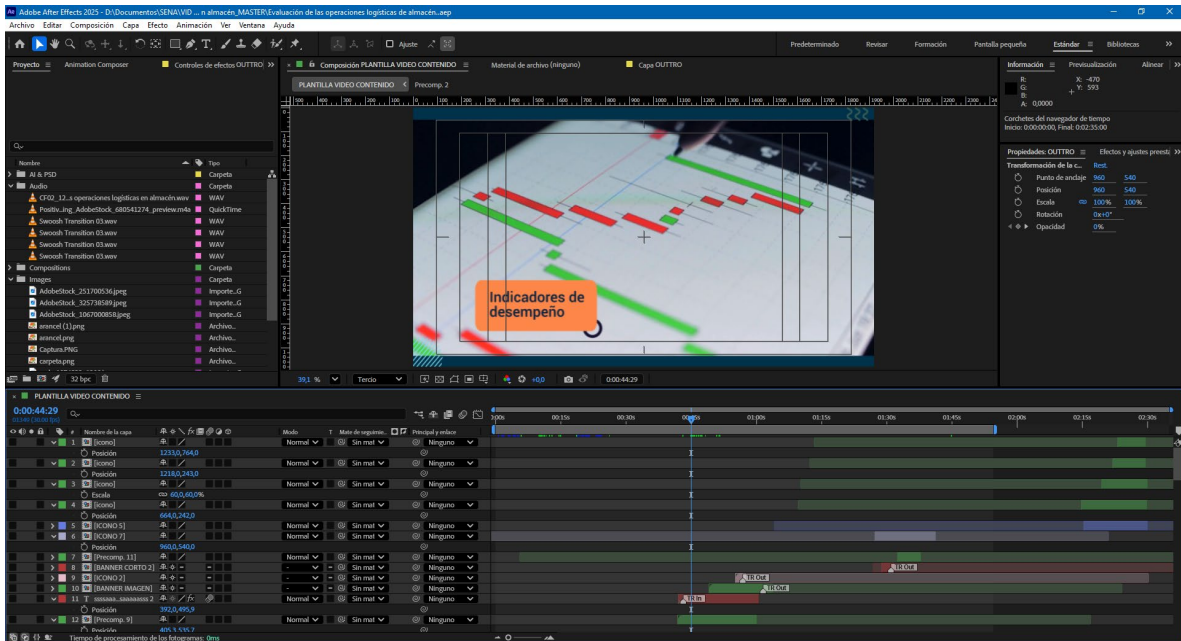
Adobe After Effects 2025 - D:\Documentos\SENA\VID ... n almacén_MASTER\Evaluación de las operaciones logísticas de almacén..aep

Archivo Editar Composición Capa Efecto Animación Ver Ventana Ayuda

Ajuste

Predeterminado Revisar Formación Pantalla pequeña Estándar Bibliotecas

Proyecto Animation Composer Controles de efectos OUTTRO

Composición PLANTILLA VIDEO CONTENIDO Material de archivo (ninguno) Capa OUTTRO

PLANTILLA VIDEO CONTENIDO Precomp. 2

Información Previsualización Alinear

R:
G:
B:
A: 0,0000

X: -470
Y: 593

Corchetes del navegador de tiempo
Inicio: 0:00:00:00, Final: 0:02:35:00

Propiedades: OUTTRO Efectos y ajustes preest

Transformación de la c... Rest.
Punto de anclaje 960 540
Posición 960 540
Escala 100% 100%
Rotación 0x+0°
Opacidad 0%

| Nombre | Tipo |
|---|---|
| AI & PSD | Carpeta |
| Audio | Carpeta |
| CF02_12...s operaciones logísticas en almacén.wav | WAV |
| Positiv...ing_AdobeStock_680541274_preview.m4a | QuickTime |
| Swoosh Transition 03.wav | WAV |
| Swoosh Transition 03.wav | WAV |
| Swoosh Transition 03.wav | WAV |
| Swoosh Transition 03.wav | WAV |
| Compositions | Carpeta |
| Images | Carpeta |
| AdobeStock_251700536.jpeg | Importe...G |
| AdobeStock_325738589.jpeg | Importe...G |
| AdobeStock_1067000858.jpeg | Importe...G |
| arancel (1).png | Archivo... |
| arancel.png | Archivo... |
| Captura.PNG | Archivo... |
| carpeta.png | Archivo... |

32 bpc

Indicadores de desempeño

39,1 % Tercio +0,0 0:00:44:29

PLANTILLA VIDEO CONTENIDO

0:00:44:29
01349 (30.00 fps)

0:00s 00:15s 00:30s 00:45s 01:00s 01:15s 01:30s 01:45s 02:00s 02:15s 02:30s

| # | Nombre de la capa | Modo | Mate de seguimie... | Principal y enlace |
|---|---|---|---|---|
| 1 | [icono] | Normal | Sin mat | Ninguno |
| | Posición 1233,0,764,0 | | | |
| 2 | [icono] | Normal | Sin mat | Ninguno |
| | Posición 1218,0,243,0 | | | |
| 3 | [icono] | Normal | Sin mat | Ninguno |
| | Escala 60,0,60,0% | | | |
| 4 | [icono] | Normal | Sin mat | Ninguno |
| | Posición 664,0,242,0 | | | |
| 5 | [ICONO 5] | Normal | Sin mat | Ninguno |
| 6 | [ICONO 7] | Normal | Sin mat | Ninguno |
| | Posición 960,0,540,0 | | | |
| 7 | [Precomp. 11] | Normal | Sin mat | Ninguno |
| 8 | [BANNER CORTO 2] | - | - | Ninguno |
| 9 | [ICONO 2] | - | - | Ninguno |
| 10 | [BANNER IMAGEN] | - | - | Ninguno |
| 11 | sssssss...sssssssss 2 | Normal | Sin mat | Ninguno |
| | Posición 392,0,495,9 | | | |
| 12 | [Precomp. 9] | Normal | Sin mat | Ninguno |
| | Posición 405,3,535,7 | | | |

TR Out TR Out TR Out TR In

Tiempo de procesamiento de los fotogramas: 0ms